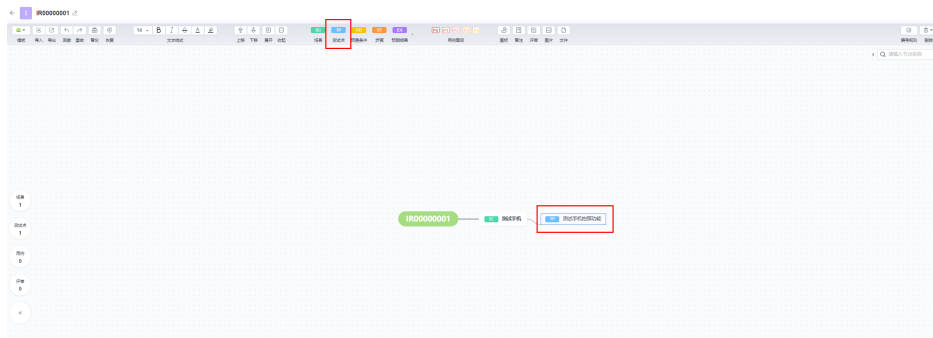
IR00000001

样式 导入 导出 回退 重做 复制 粘贴
14
文本格式
上移 下移 展开 合起
场景 测试点 前置条件 步骤 预期结果
用例层级
图标 备注 评审 图片 文件

请输入节点名称

场景 1
测试点 1
用例 0
评审 0

IR00000001
SC 9648手机
TP 测试手机拍照功能